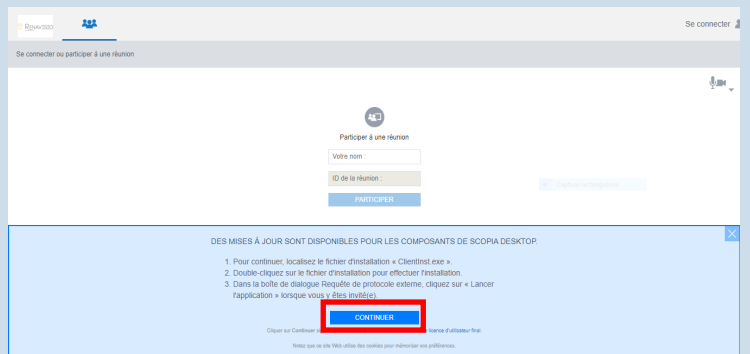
Rowasso

Se connecter

Se connecter ou participer à une réunion

Participer à une réunion

Votre nom :

ID de la réunion :

PARTICIPER

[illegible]

DES MISES À JOUR SONT DISPONIBLES POUR LES COMPOSANTS DE SCOPIA DESKTOP.

1. Pour continuer, localisez le fichier d'installation « ClientInst.exe ».
2. Double-cliquez sur le fichier d'installation pour effectuer l'installation.
3. Dans la boîte de dialogue Requête de protocole externe, cliquez sur « Lancer l'application » lorsque vous y êtes invité(e).

CONTINUER

Cliquer sur Continuer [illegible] licence d'utilisateur final.

Notez que ce site Web utilise des cookies pour mémoriser vos préférences.